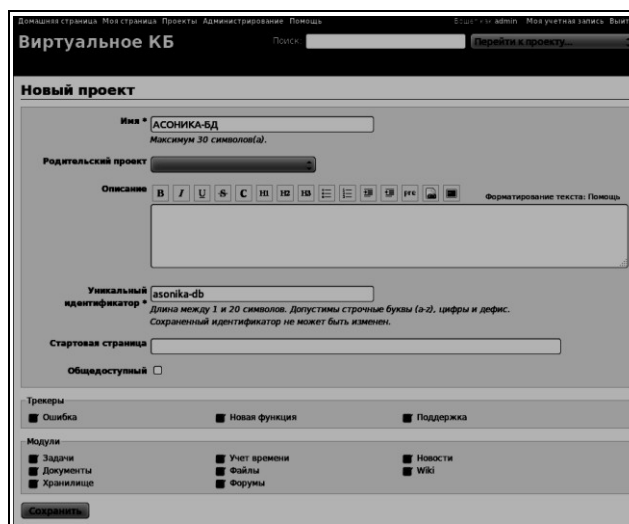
Домашняя страница Моя страница Проекты Администрирование Помощь

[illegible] admin Моя учетная запись Выйт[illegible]

Виртуальное КБ

Поиск

Перейти к проекту...

Новый проект

Имя * АСОНИКА-БД

Максимум 30 символов(а).

Родительский проект

Описание B I U S C H1 H2 H3 pre

Форматирование текста: Помощь

Уникальный идентификатор * asonika-db

Длина между 1 и 20 символов. Допустимы строчные буквы (a-z), цифры и дефис. Сохраненный идентификатор не может быть изменен.

Стартовая страница

Общедоступный

Трекеры

Ошибка

Новая функция

Поддержка

Модули

Задачи

Учет времени

Новости

Документы

Файлы

Wiki

Хранилище

Форумы

Сохранить